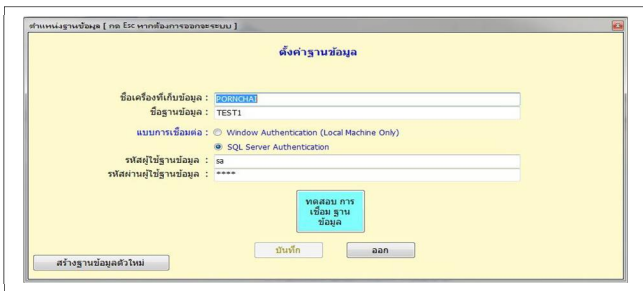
ตำแหน่งฐานข้อมูล [ กด Esc หากต้องการออกระบบ ]

ตั้งค่าฐานข้อมูล

ชื่อเครื่องที่เก็บข้อมูล : PORNCHAI
ชื่อฐานข้อมูล : TEST1
แบบการเชื่อมต่อ : Window Authentication (Local Machine Only)
SQL Server Authentication
รหัสผู้ใช้ฐานข้อมูล : sa
รหัสผ่านผู้ใช้ฐานข้อมูล : ****

ทดสอบ การเชื่อม ฐานข้อมูล

บันทึก
ออก

สร้างฐานข้อมูลตัวใหม่